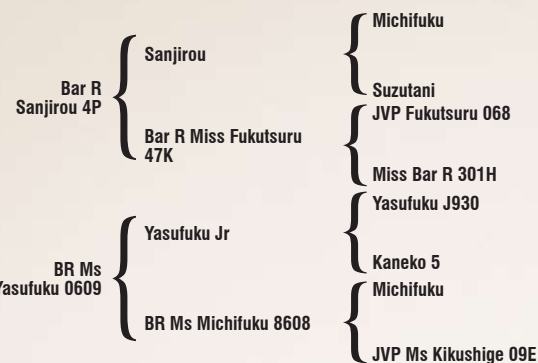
Bar R Sanjirou 4P

Sanjirou

Michifuku

Suzutani

Bar R Miss Fukutsuru 47K

JVP Fukutsuru 068

Miss Bar R 301H

BR Ms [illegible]asufuku 0609

Yasufuku Jr

Yasufuku J930

Kaneko 5

BR Ms Michifuku 8608

Michifuku

JVP Ms Kikushige 09E